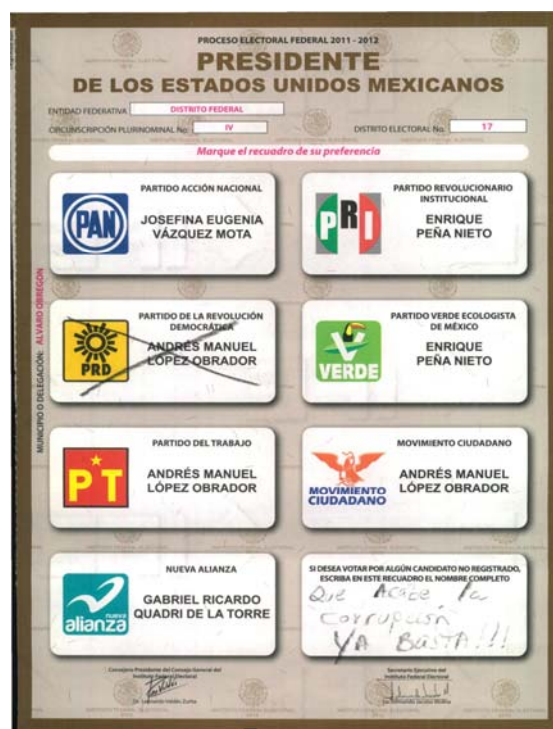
PROCESO ELECTORAL FEDERAL 2011 - 2012

PRESIDENTE
DE LOS ESTADOS UNIDOS MEXICANOS

ENTIDAD FEDERATIVA: DISTRITO FEDERAL

CIRCUNSCRIPCIÓN PLURINOMINAL No.: IV

DISTRITO ELECTORAL No.: 17

MUNICIPIO O DELEGACIÓN: ALVARO OBREGON

Marque el recuadro de su preferencia

PARTIDO ACCIÓN NACIONAL
PAN
JOSEFINA EUGENIA VÁZQUEZ MOTA

PARTIDO REVOLUCIONARIO INSTITUCIONAL
PRI
ENRIQUE PEÑA NIETO

PARTIDO DE LA REVOLUCIÓN DEMOCRÁTICA
PRD
ANDRÉS MANUEL LÓPEZ OBRADOR

PARTIDO VERDE ECOLOGISTA DE MÉXICO
VERDE
ENRIQUE PEÑA NIETO

PARTIDO DEL TRABAJO
PT
ANDRÉS MANUEL LÓPEZ OBRADOR

MOVIMIENTO CIUDADANO
MOVIMIENTO CIUDADANO
ANDRÉS MANUEL LÓPEZ OBRADOR

NUEVA ALIANZA
nueva alianza
GABRIEL RICARDO QUADRI DE LA TORRE

SI DESEA VOTAR POR ALGÚN CANDIDATO NO REGISTRADO, ESCRIBA EN ESTE RECUADRO EL NOMBRE COMPLETO
Que Acabe la corrupción YA BASTA!!!

Consejero Presidente del Consejo General del Instituto Federal Electoral
Dr. Leonardo Valdés Zurita

Secretario Ejecutivo del Instituto Federal Electoral
Lic. Edmundo Jacobo Molina